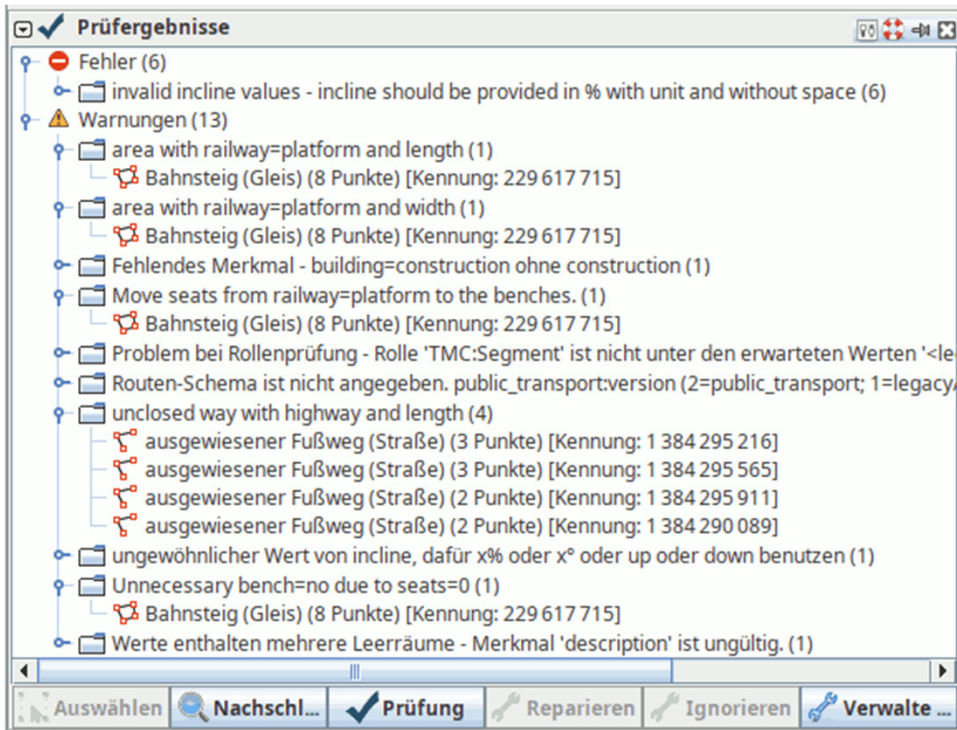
Prüfergebnisse

Fehler (6)
invalid incline values - incline should be provided in % with unit and without space (6)
Warnungen (13)
area with railway=platform and length (1)
Bahnsteig (Gleis) (8 Punkte) [Kennung: 229 617 715]
area with railway=platform and width (1)
Bahnsteig (Gleis) (8 Punkte) [Kennung: 229 617 715]
Fehlendes Merkmal - building=construction ohne construction (1)
Move seats from railway=platform to the benches. (1)
Bahnsteig (Gleis) (8 Punkte) [Kennung: 229 617 715]
Problem bei Rollenprüfung - Rolle 'TMC:Segment' ist nicht unter den erwarteten Werten '<le
Routen-Schema ist nicht angegeben. public_transport:version (2=public_transport; 1=legacy
unclosed way with highway and length (4)
ausgewiesener Fußweg (Straße) (3 Punkte) [Kennung: 1 384 295 216]
ausgewiesener Fußweg (Straße) (3 Punkte) [Kennung: 1 384 295 565]
ausgewiesener Fußweg (Straße) (2 Punkte) [Kennung: 1 384 295 911]
ausgewiesener Fußweg (Straße) (2 Punkte) [Kennung: 1 384 290 089]
ungewöhnlicher Wert von incline, dafür x% oder x° oder up oder down benutzen (1)
Unnecessary bench=no due to seats=0 (1)
Bahnsteig (Gleis) (8 Punkte) [Kennung: 229 617 715]
Werte enthalten mehrere Leerräume - Merkmal 'description' ist ungültig. (1)

Auswählen Nachschl... Prüfung Reparieren Ignorieren Verwalte ...